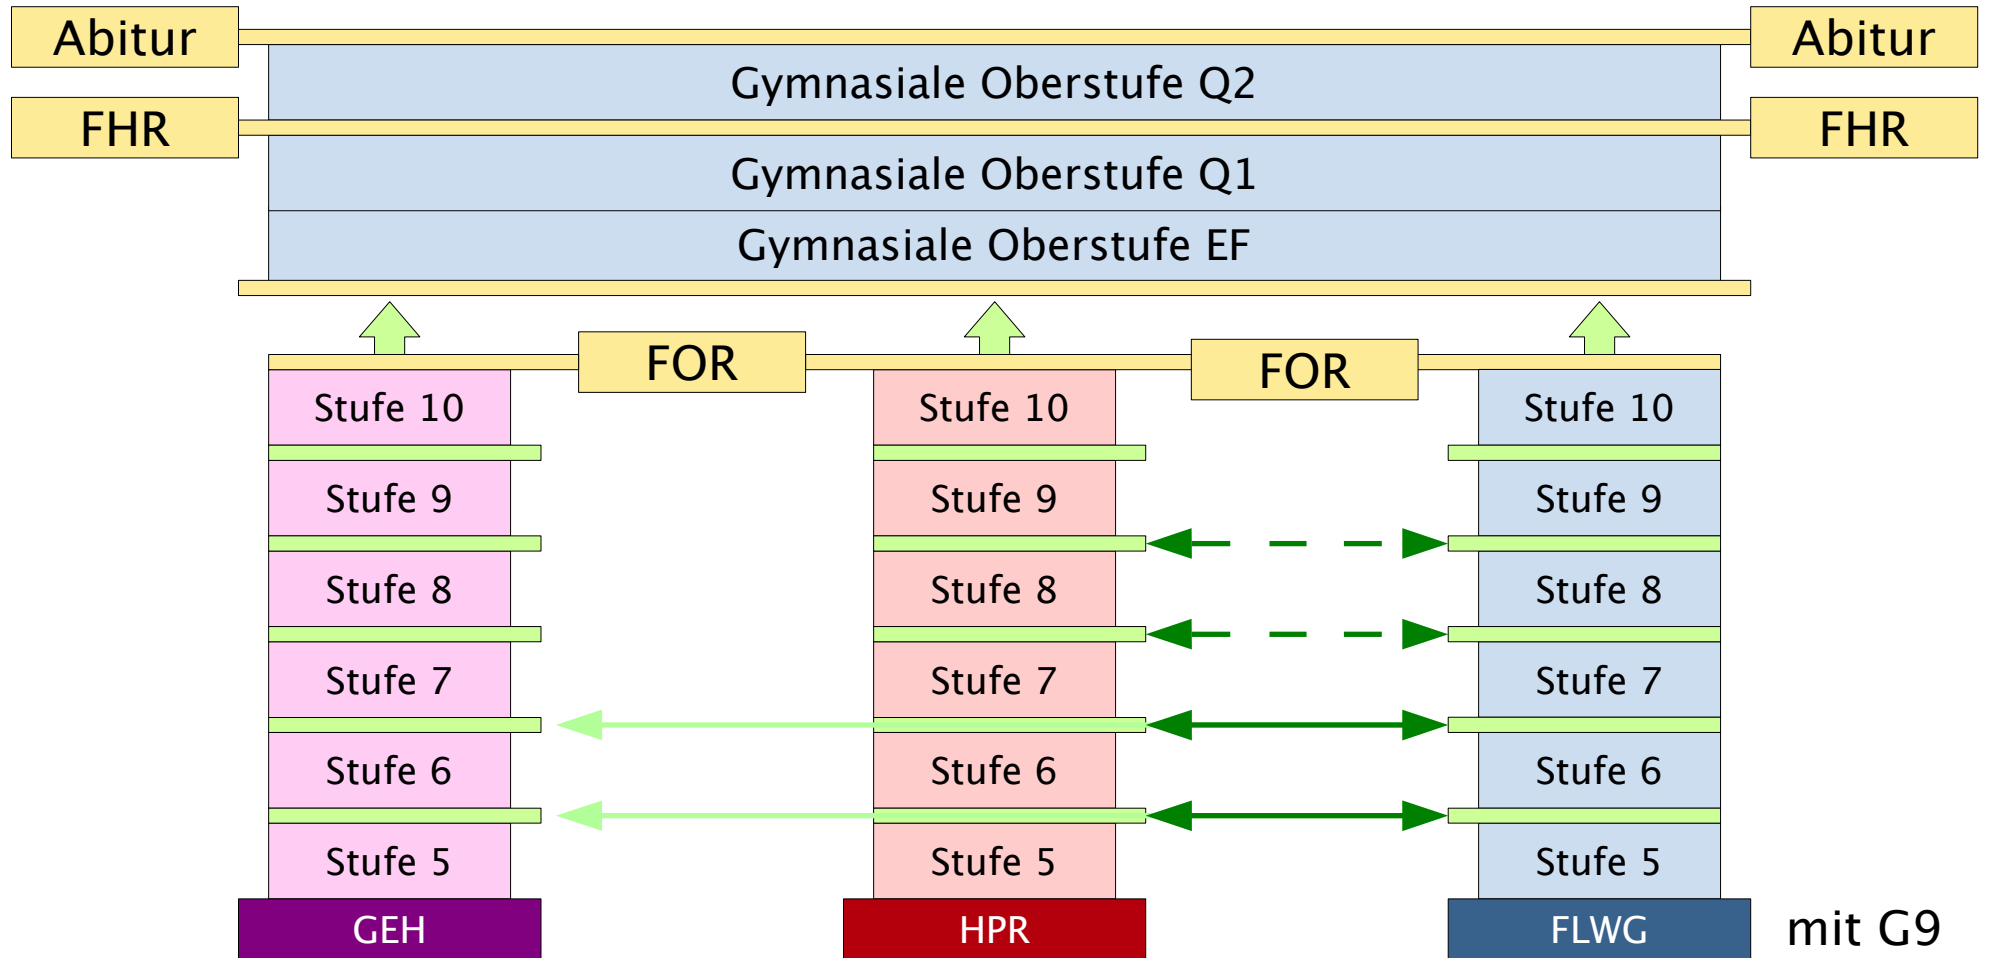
Abitur

Abitur

Gymnasiale Oberstufe Q2

FHR

FHR

Gymnasiale Oberstufe Q1

Gymnasiale Oberstufe EF

FOR

FOR

Stufe 10

Stufe 10

Stufe 10

Stufe 9

Stufe 9

Stufe 9

Stufe 8

Stufe 8

Stufe 8

Stufe 7

Stufe 7

Stufe 7

Stufe 6

Stufe 6

Stufe 6

Stufe 5

Stufe 5

Stufe 5

GEH

HPR

FLWG

mit G9